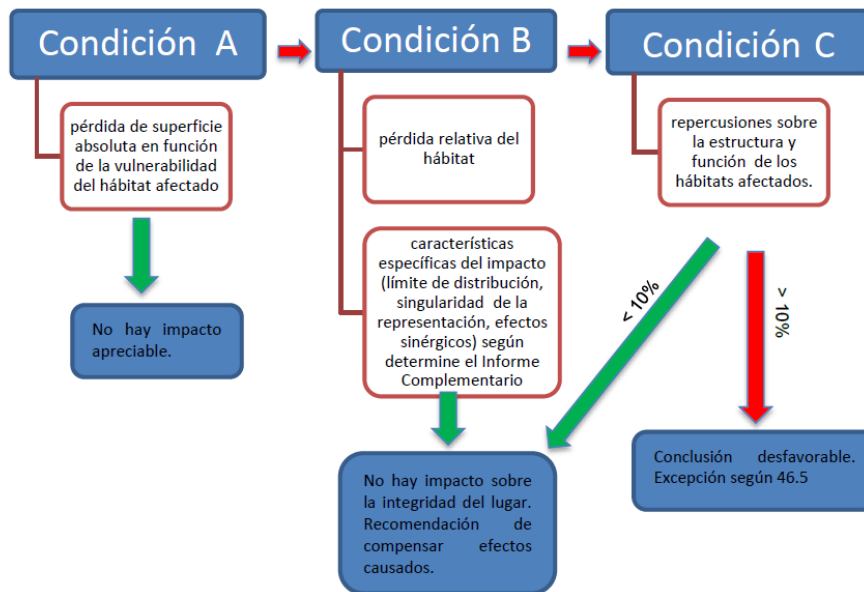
Condición A

Condición B

Condición C

pérdida de superficie absoluta en función de la vulnerabilidad del hábitat afectado

No hay impacto apreciable.

pérdida relativa del hábitat

características específicas del impacto (límite de distribución, singularidad de la representación, efectos sinérgicos) según determine el Informe Complementario

No hay impacto sobre la integridad del lugar. Recomendación de compensar efectos causados.

repercusiones sobre la estructura y función de los hábitats afectados.

< 10%

> 10%

Conclusión desfavorable. Excepción según 46.5